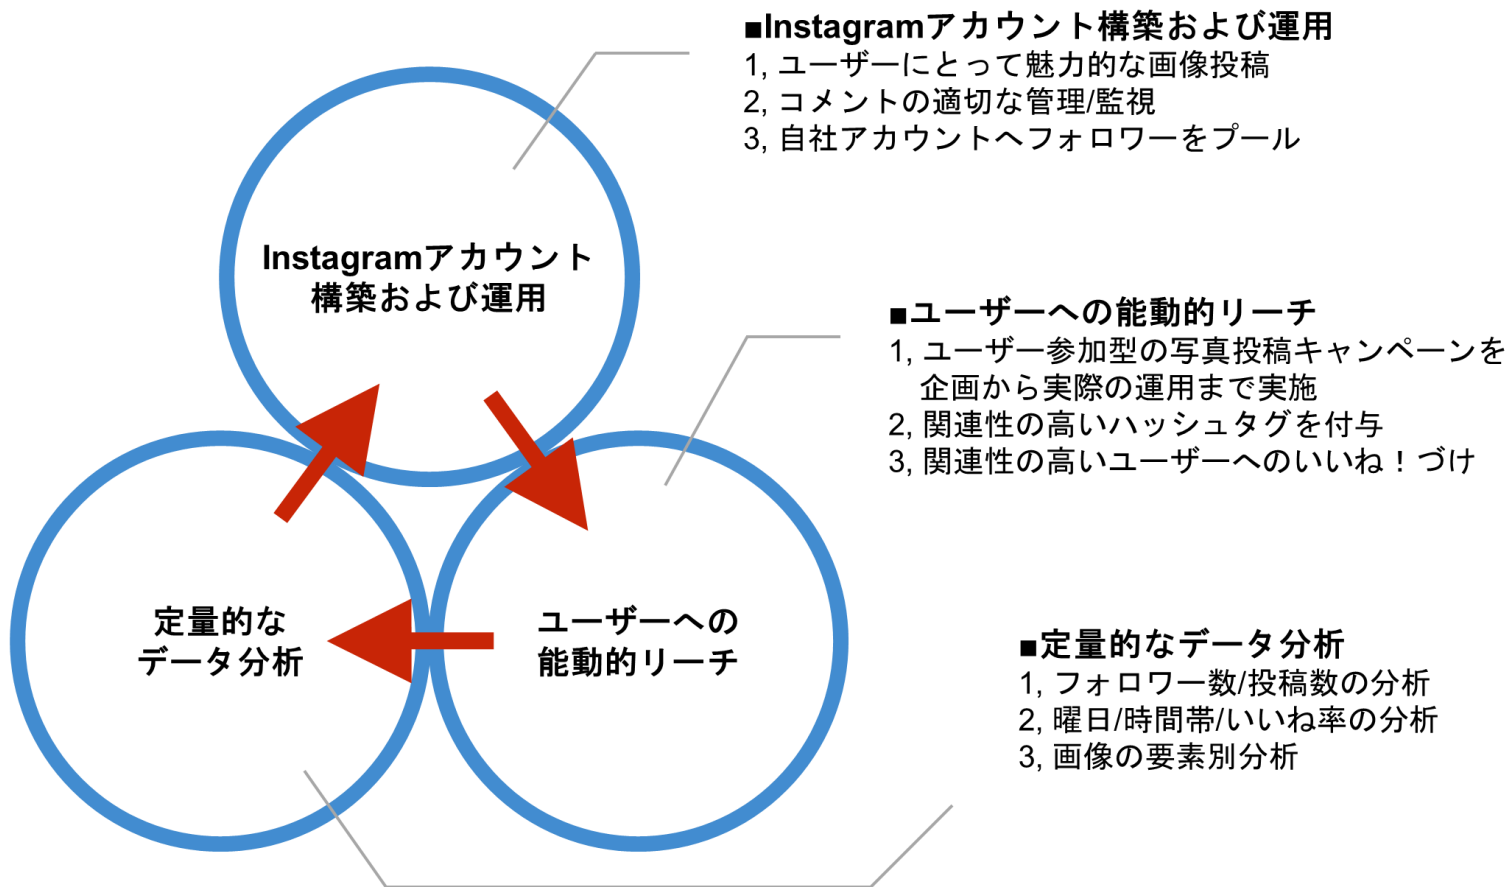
■Instagramアカウント構築および運用
1, ユーザーにとって魅力的な画像投稿
2, コメントの適切な管理/監視
3, 自社アカウントへフォロワーをプール

Instagramアカウント構築および運用

■ユーザーへの能動的リーチ
1, ユーザー参加型の写真投稿キャンペーンを企画から実際の運用まで実施
2, 関連性の高いハッシュタグを付与
3, 関連性の高いユーザーへのいいね！づけ

定量的なデータ分析

ユーザーへの能動的リーチ

■定量的なデータ分析
1, フォロワー数/投稿数の分析
2, 曜日/時間帯/いいね率の分析
3, 画像の要素別分析